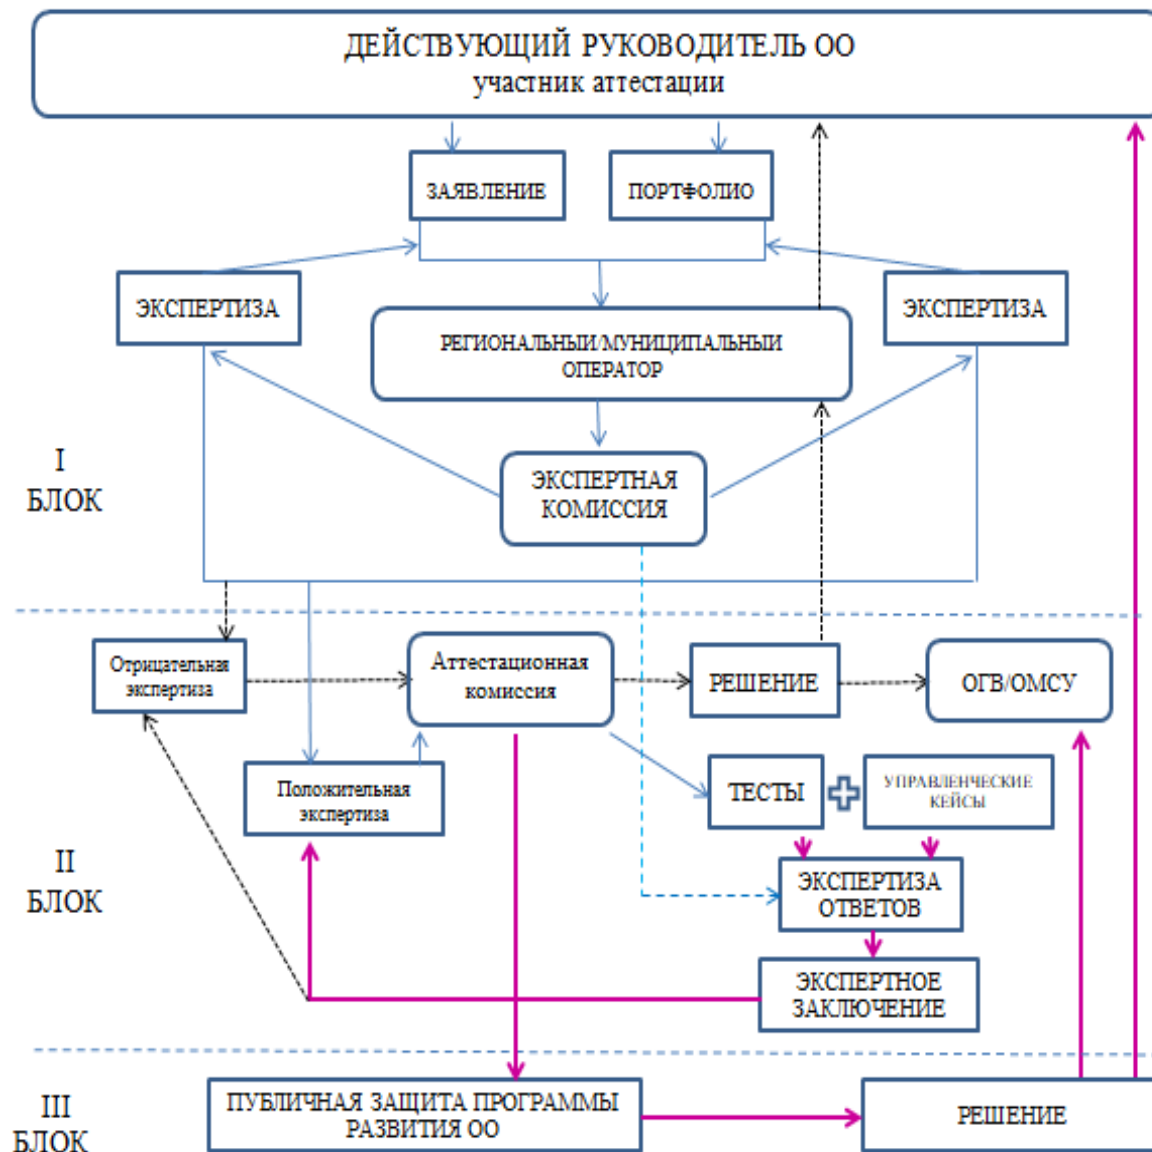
ДЕЙСТВУЮЩИЙ РУКОВОДИТЕЛЬ ОО
участник аттестации

ЗАЯВЛЕНИЕ

ПОРТФОЛИО

ЭКСПЕРТИЗА

РЕГИОНАЛЬНЫЙ/МУНИЦИПАЛЬНЫЙ ОПЕРАТОР

ЭКСПЕРТИЗА

I БЛОК

ЭКСПЕРТНАЯ КОМИССИЯ

Отрицательная экспертиза

Аттестационная комиссия

РЕШЕНИЕ

ОГВ/ОМСУ

Положительная экспертиза

ТЕСТЫ

УПРАВЛЕНЧЕСКИЕ КЕЙСЫ

II БЛОК

ЭКСПЕРТИЗА ОТВЕТОВ

ЭКСПЕРТНОЕ ЗАКЛЮЧЕНИЕ

III БЛОК

ПУБЛИЧНАЯ ЗАЩИТА ПРОГРАММЫ РАЗВИТИЯ ОО

РЕШЕНИЕ